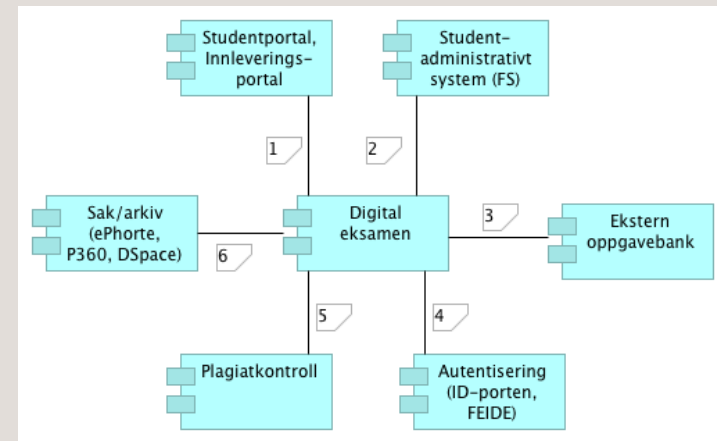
Studentportal, Innleveringsportal

Student-administrativt system (FS)

1

2

Sak/arkiv (ePhorte, P360, DSpace)

Digital eksamen

3

Ekstern oppgavebank

6

5

4

Plagiatkontroll

Autentisering (ID-porten, FEIDE)